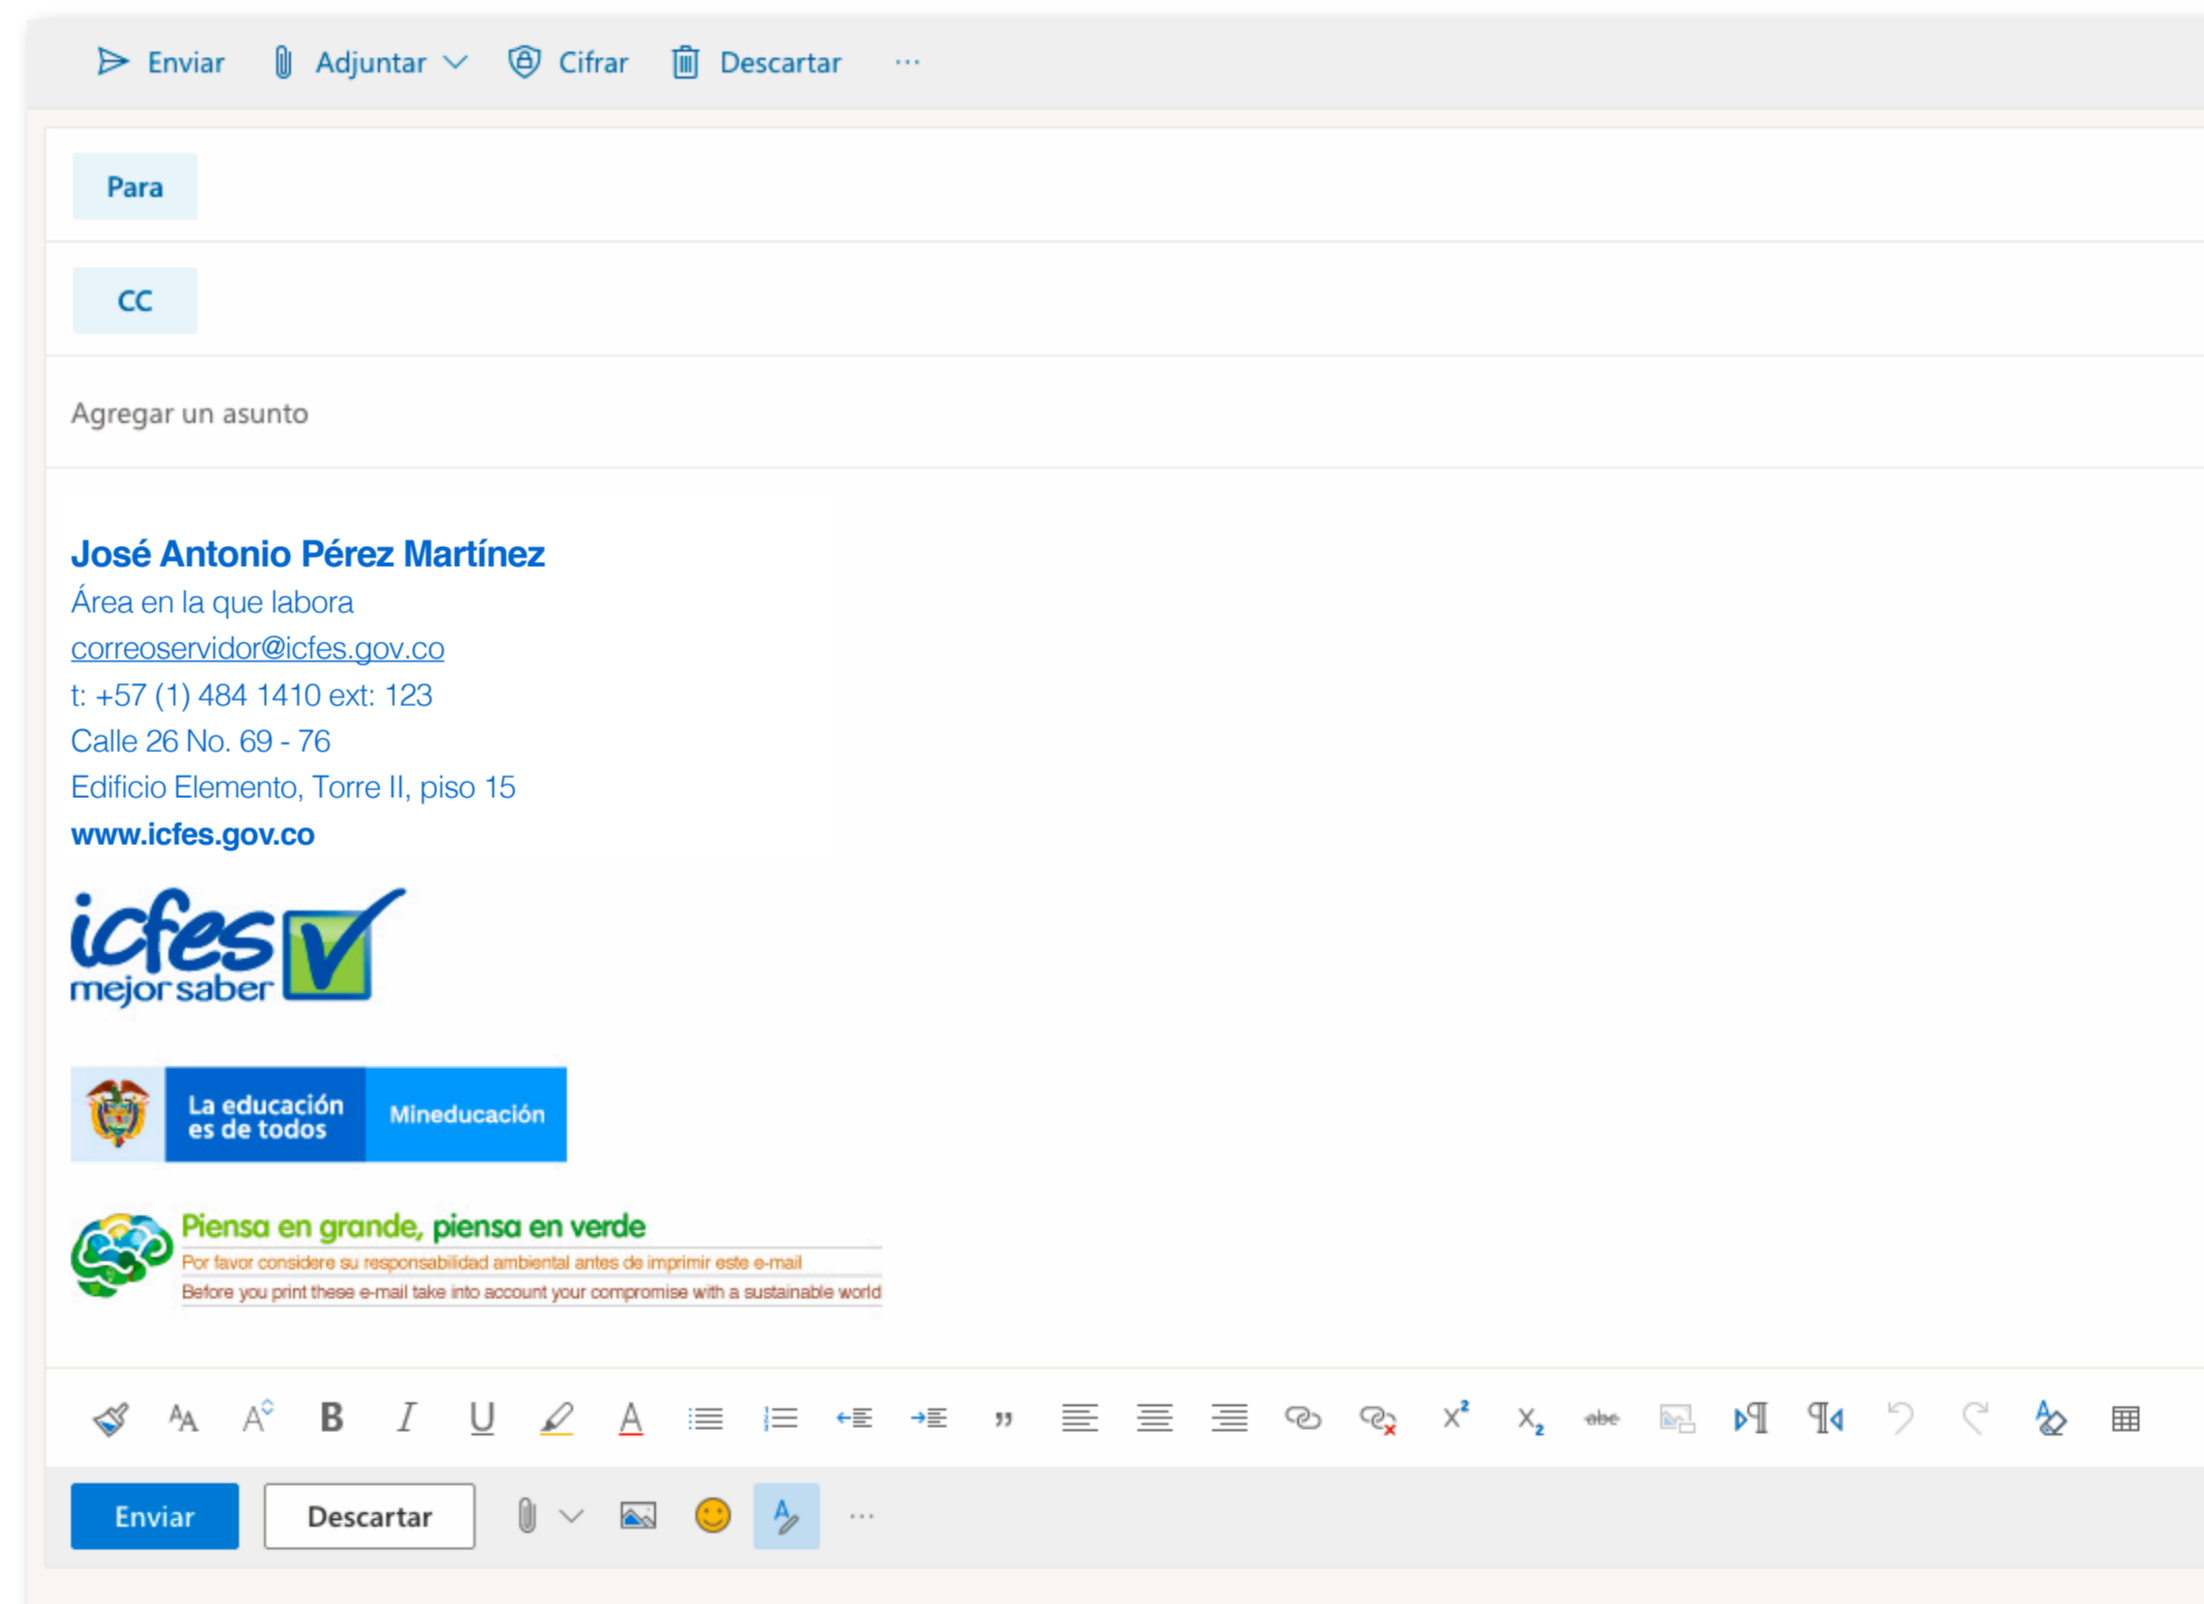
Enviar Adjuntar Cifrar Descartar ···

Para

CC

Agregar un asunto

José Antonio Pérez Martínez
Área en la que labora
correoservidor@icfes.gov.co
t: +57 (1) 484 1410 ext: 123
Calle 26 No. 69 - 76
Edificio Elemento, Torre II, piso 15
www.icfes.gov.co

icfes mejor saber

La educación es de todos Mineducación

Piensa en grande, piensa en verde
Por favor considere su responsabilidad ambiental antes de imprimir este e-mail
Before you print these e-mail take into account your compromise with a sustainable world

B I U abc

Enviar Descartar ···